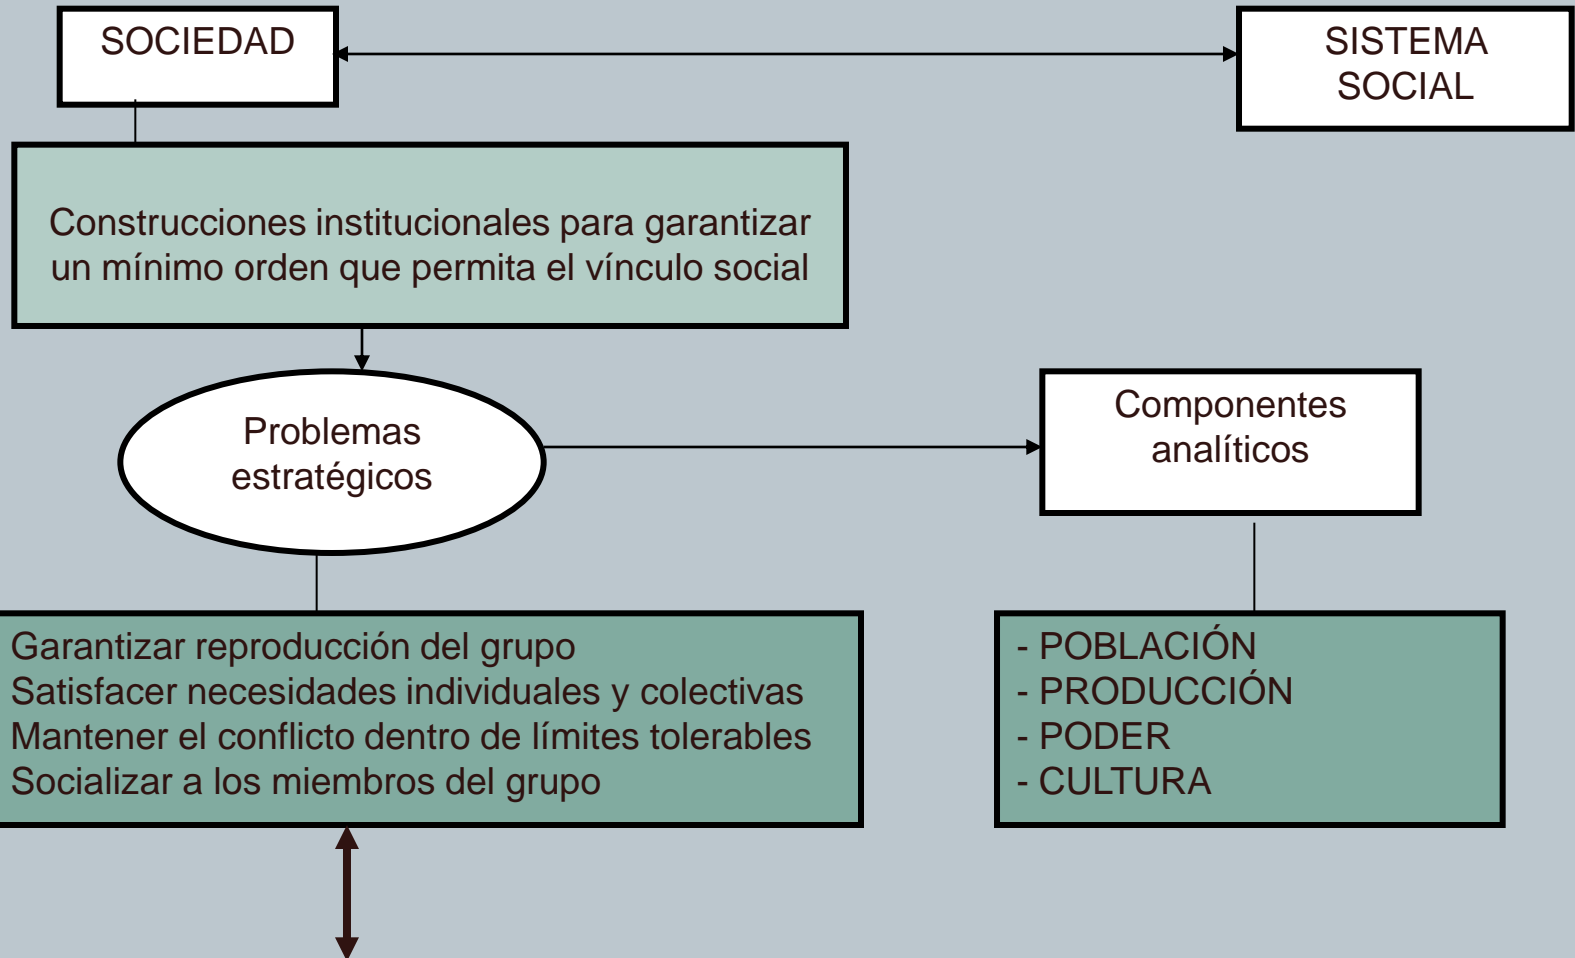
SOCIEDAD

SISTEMA SOCIAL

Construcciones institucionales para garantizar un mínimo orden que permita el vínculo social

Problemas estratégicos

Componentes analíticos

Garantizar reproducción del grupo
Satisfacer necesidades individuales y colectivas
Mantener el conflicto dentro de límites tolerables
Socializar a los miembros del grupo

- POBLACIÓN
- PRODUCCIÓN
- PODER
- CULTURA